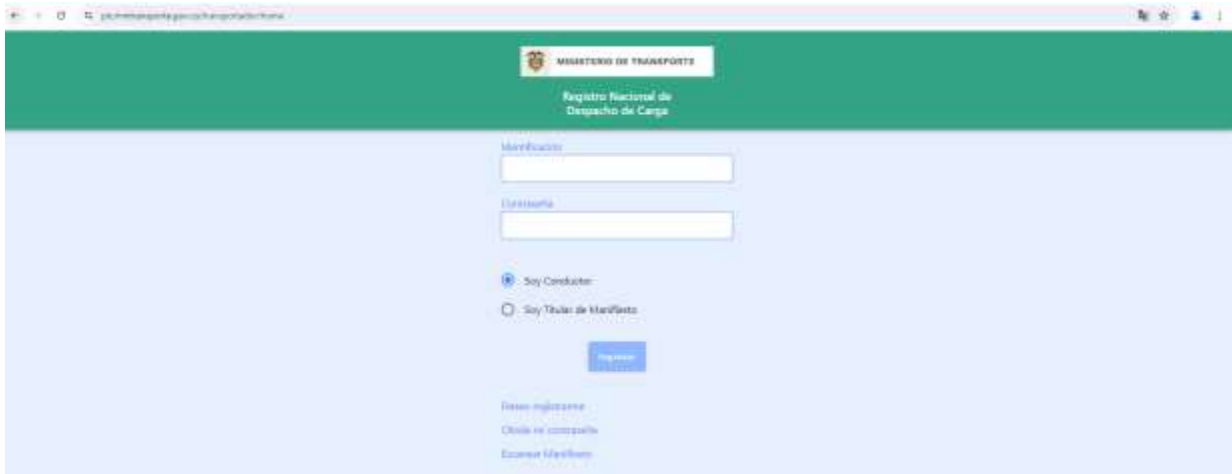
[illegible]

MINISTERIO DE TRANSPORTE

Registro Nacional de Despacho de Carga

Identificación

Contraseña

Soy Conductor

Soy Titular de Manifiesto

Ingresar

Deseo registrarme

Olvide mi contraseña

Escanear Manifiesto